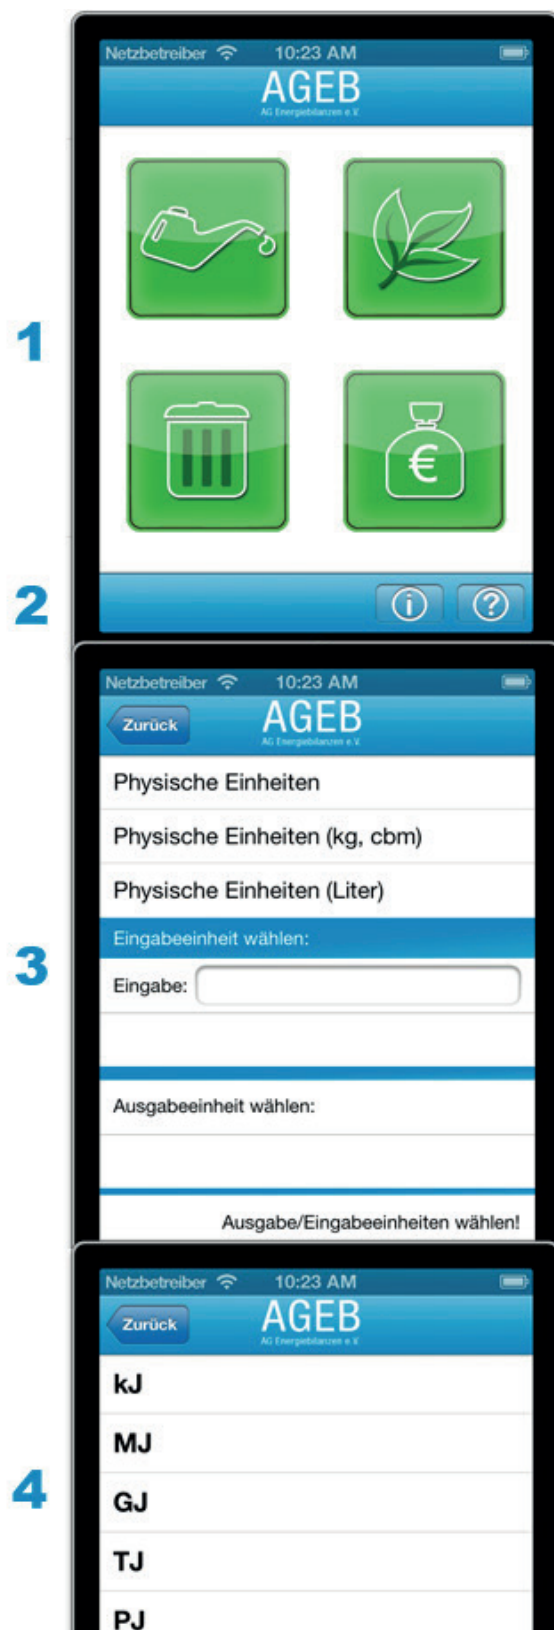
Netzbetreiber 10:23 AM
AGEB
AG Energiebilanzen e.V.

1

€

2

Netzbetreiber 10:23 AM
Zurück
AGEB
AG Energiebilanzen e.V.

Physische Einheiten

Physische Einheiten (kg, cbm)

Physische Einheiten (Liter)

Eingabeeinheit wählen:

Eingabe:

3

Ausgabeeinheit wählen:

Ausgabe/Eingabeeinheiten wählen!

Netzbetreiber 10:23 AM
Zurück
AGEB
AG Energiebilanzen e.V.

kJ

MJ

GJ

TJ

PJ

4